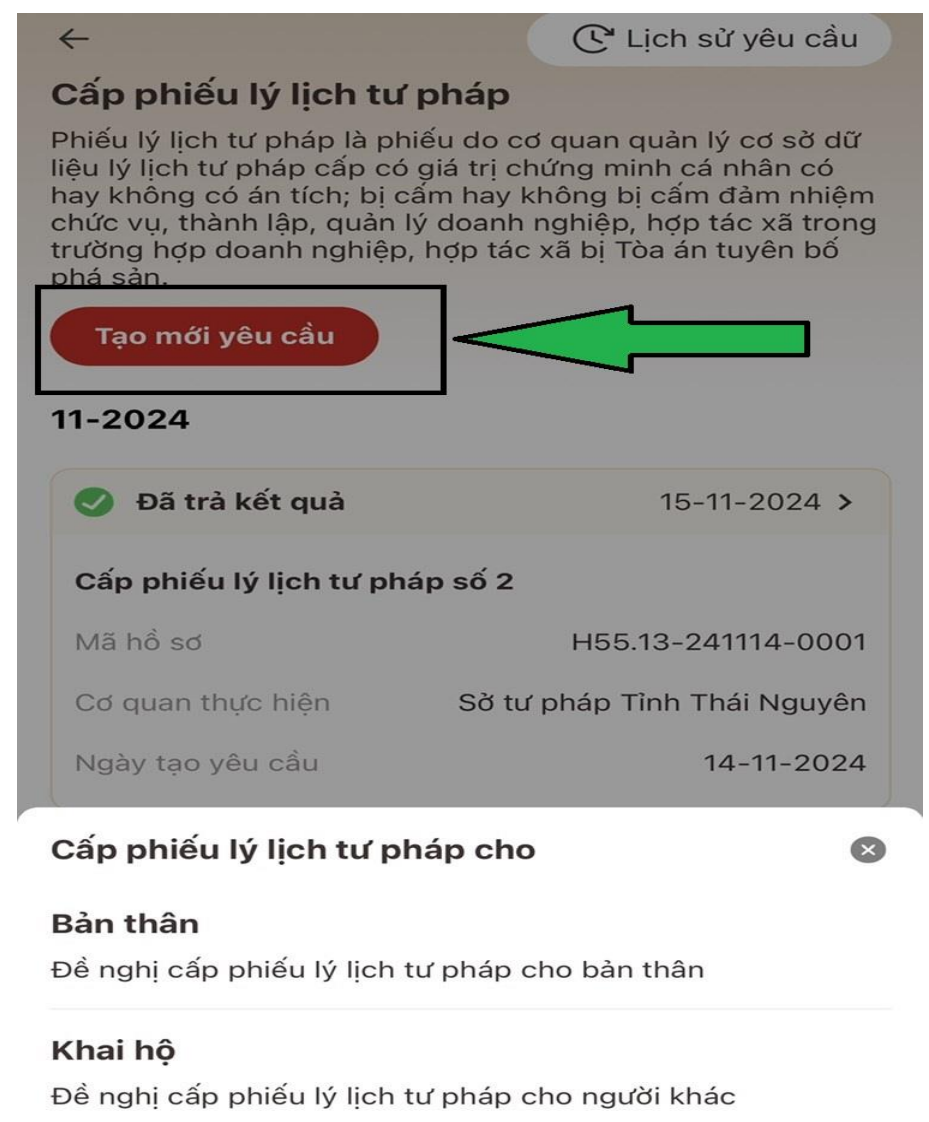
←
Lịch sử yêu cầu

Cấp phiếu lý lịch tư pháp

Phiếu lý lịch tư pháp là phiếu do cơ quan quản lý cơ sở dữ liệu lý lịch tư pháp cấp có giá trị chứng minh cá nhân có hay không có án tích; bị cấm hay không bị cấm đảm nhiệm chức vụ, thành lập, quản lý doanh nghiệp, hợp tác xã trong trường hợp doanh nghiệp, hợp tác xã bị Tòa án tuyên bố phá sản.

Tạo mới yêu cầu

11-2024

Đã trả kết quả 15-11-2024 >

Cấp phiếu lý lịch tư pháp số 2

Mã hồ sơ H55.13-241114-0001

Cơ quan thực hiện Sở tư pháp Tỉnh Thái Nguyên

Ngày tạo yêu cầu 14-11-2024

Cấp phiếu lý lịch tư pháp cho

Bản thân

Đề nghị cấp phiếu lý lịch tư pháp cho bản thân

Khai hộ

Đề nghị cấp phiếu lý lịch tư pháp cho người khác